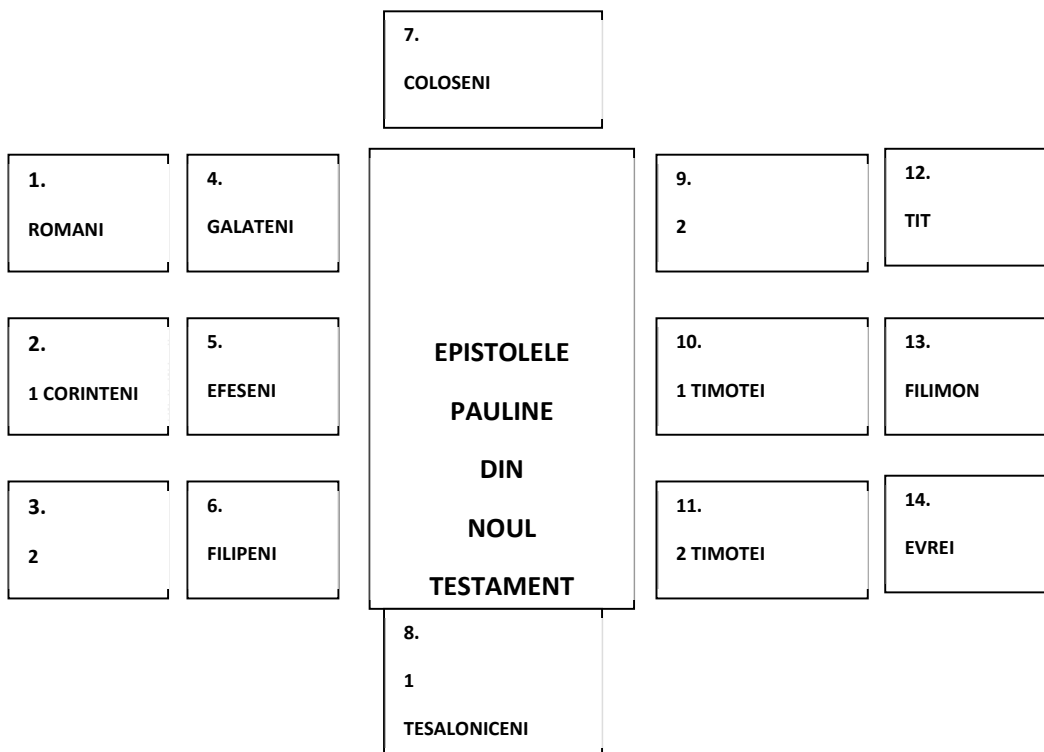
7.

COLOSENI

1.

ROMANI

4.

GALATENI

2.

1 CORINTENI

5.

EFESENI

3.

2

6.

FILIPENI

EPISTOLELE

PAULINE

DIN

NOUL

TESTAMENT

9.

2

12.

TIT

10.

1 TIMOTEI

13.

FILIMON

11.

2 TIMOTEI

14.

EVREI

8.

1

TESALONICENI